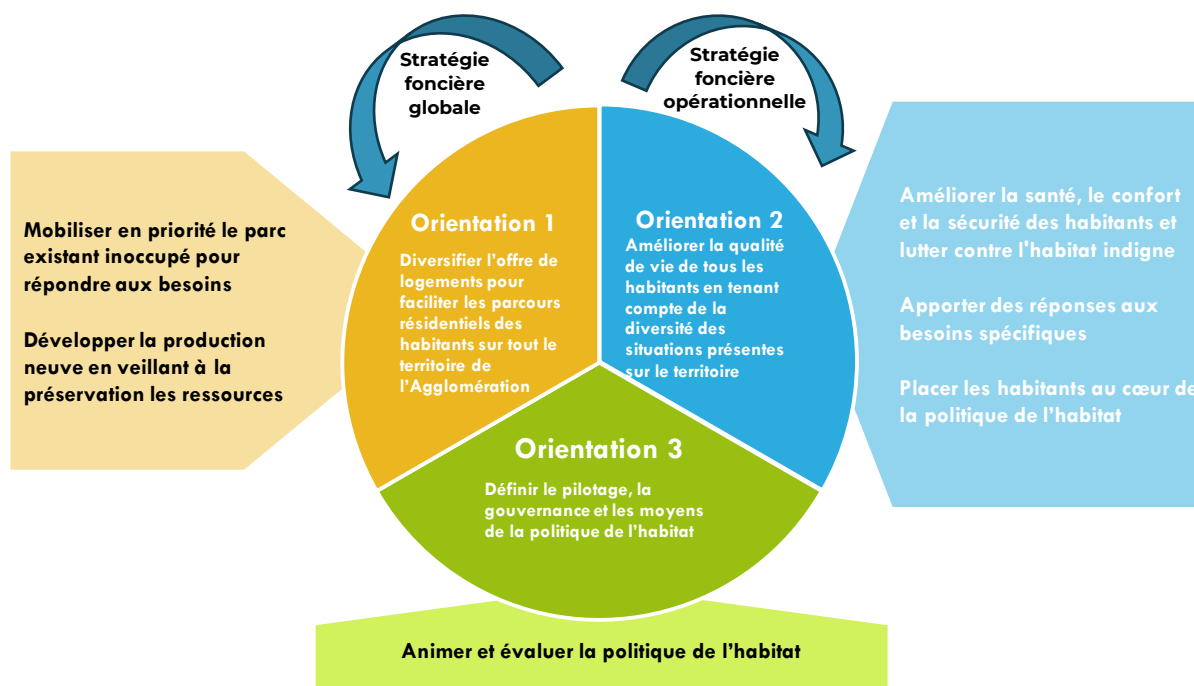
Stratégie foncière globale

Stratégie foncière opérationnelle

Mobiliser en priorité le parc existant inoccupé pour répondre aux besoins

Développer la production neuve en veillant à la préservation les ressources

Orientation 1

Diversifier l'offre de logements pour faciliter les parcours résidentiels des habitants sur tout le territoire de l'Agglomération

Orientation 2

Améliorer la qualité de vie de tous les habitants en tenant compte de la diversité des situations présentes sur le territoire

Améliorer la santé, le confort et la sécurité des habitants et lutter contre l'habitat indigne

Apporter des réponses aux besoins spécifiques

Placer les habitants au cœur de la politique de l'habitat

Orientation 3

Définir le pilotage, la gouvernance et les moyens de la politique de l'habitat

Animer et évaluer la politique de l'habitat